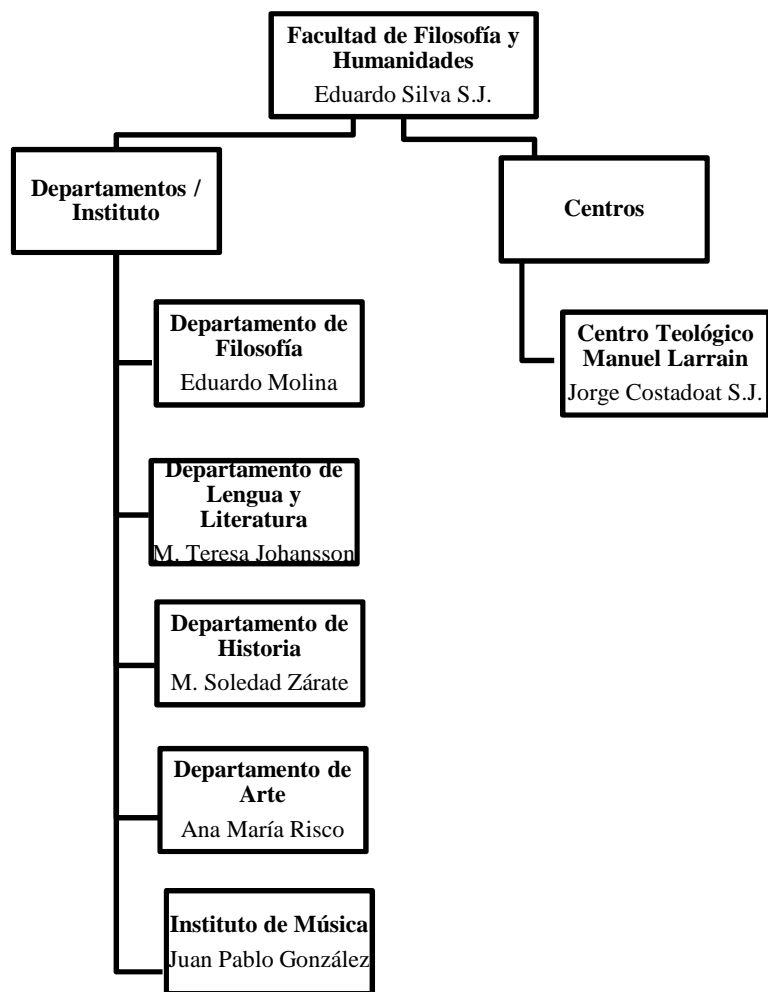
Facultad de Filosofía y Humanidades
Eduardo Silva S.J.

Departamentos / Instituto

Centros

Departamento de Filosofía
Eduardo Molina

Departamento de Lengua y Literatura
M. Teresa Johansson

Departamento de Historia
M. Soledad Zárate

Departamento de Arte
Ana María Risco

Instituto de Música
Juan Pablo González

Centro Teológico Manuel Larrain
Jorge Costadoat S.J.